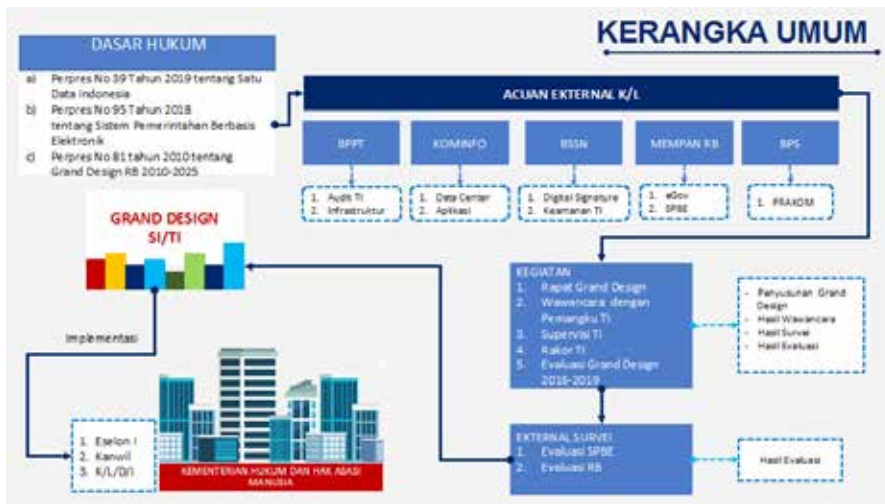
KERANGKA UMUM

DASAR HUKUM

a) Perpres No 39 Tahun 2019 tentang Satu Data Indonesia
b) Perpres No 95 Tahun 2018 tentang Sistem Pemerintahan Berbasis Elektronik
c) Perpres No 81 tahun 2010 tentang Grand Design RB 2010-2025

ACUAN EKSTERNAL K/L

BPPT
1. Audit TI
2. Infrastruktur

KOMINFO
1. Data Center
2. Aplikasi

BSSN
1. Digital Signature
2. Keamanan TI

MENPAN RB
1. eGov
2. SPBE

BPS
1. PRAXOM

GRAND DESIGN SI/TI

Implementasi

KEGIATAN
1. Rapat Grand Design
2. Wawancara dengan Pemangku TI
3. Supervisi TI
4. Rakor TI
5. Evaluasi Grand Design 2016-2019

- Penyusunan Grand Design
- Hasil Wawancara
- Hasil Survei
- Hasil Evaluasi

1. Eselon I
2. Kanwil
3. K/L/D/I

KEMENTERIAN HUKUM DAN HAK ASASI MANUSIA

EKSTERNAL SURVEI
1. Evaluasi SPBE
2. Evaluasi RB

Hasil Evaluasi